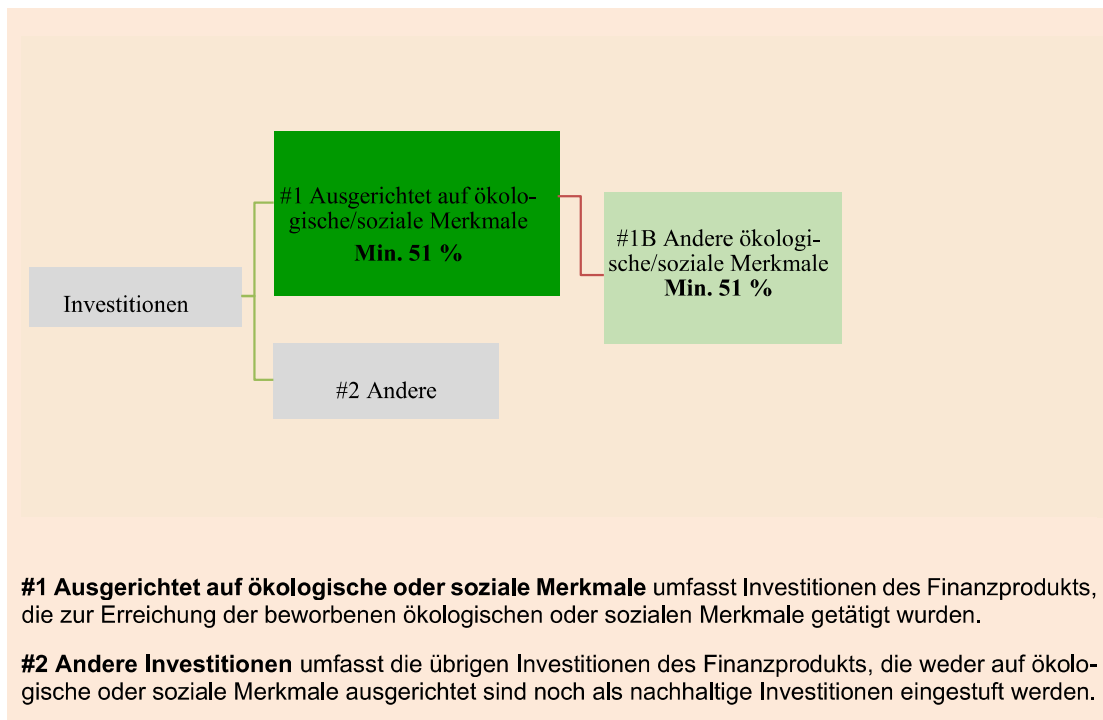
Investitionen

#1 Ausgerichtet auf ökologische/soziale Merkmale
Min. 51 %

#1B Andere ökologische/soziale Merkmale
Min. 51 %

#2 Andere

**#1 Ausgerichtet auf ökologische oder soziale Merkmale** umfasst Investitionen des Finanzprodukts, die zur Erreichung der beworbenen ökologischen oder sozialen Merkmale getätigt wurden.

**#2 Andere Investitionen** umfasst die übrigen Investitionen des Finanzprodukts, die weder auf ökologische oder soziale Merkmale ausgerichtet sind noch als nachhaltige Investitionen eingestuft werden.